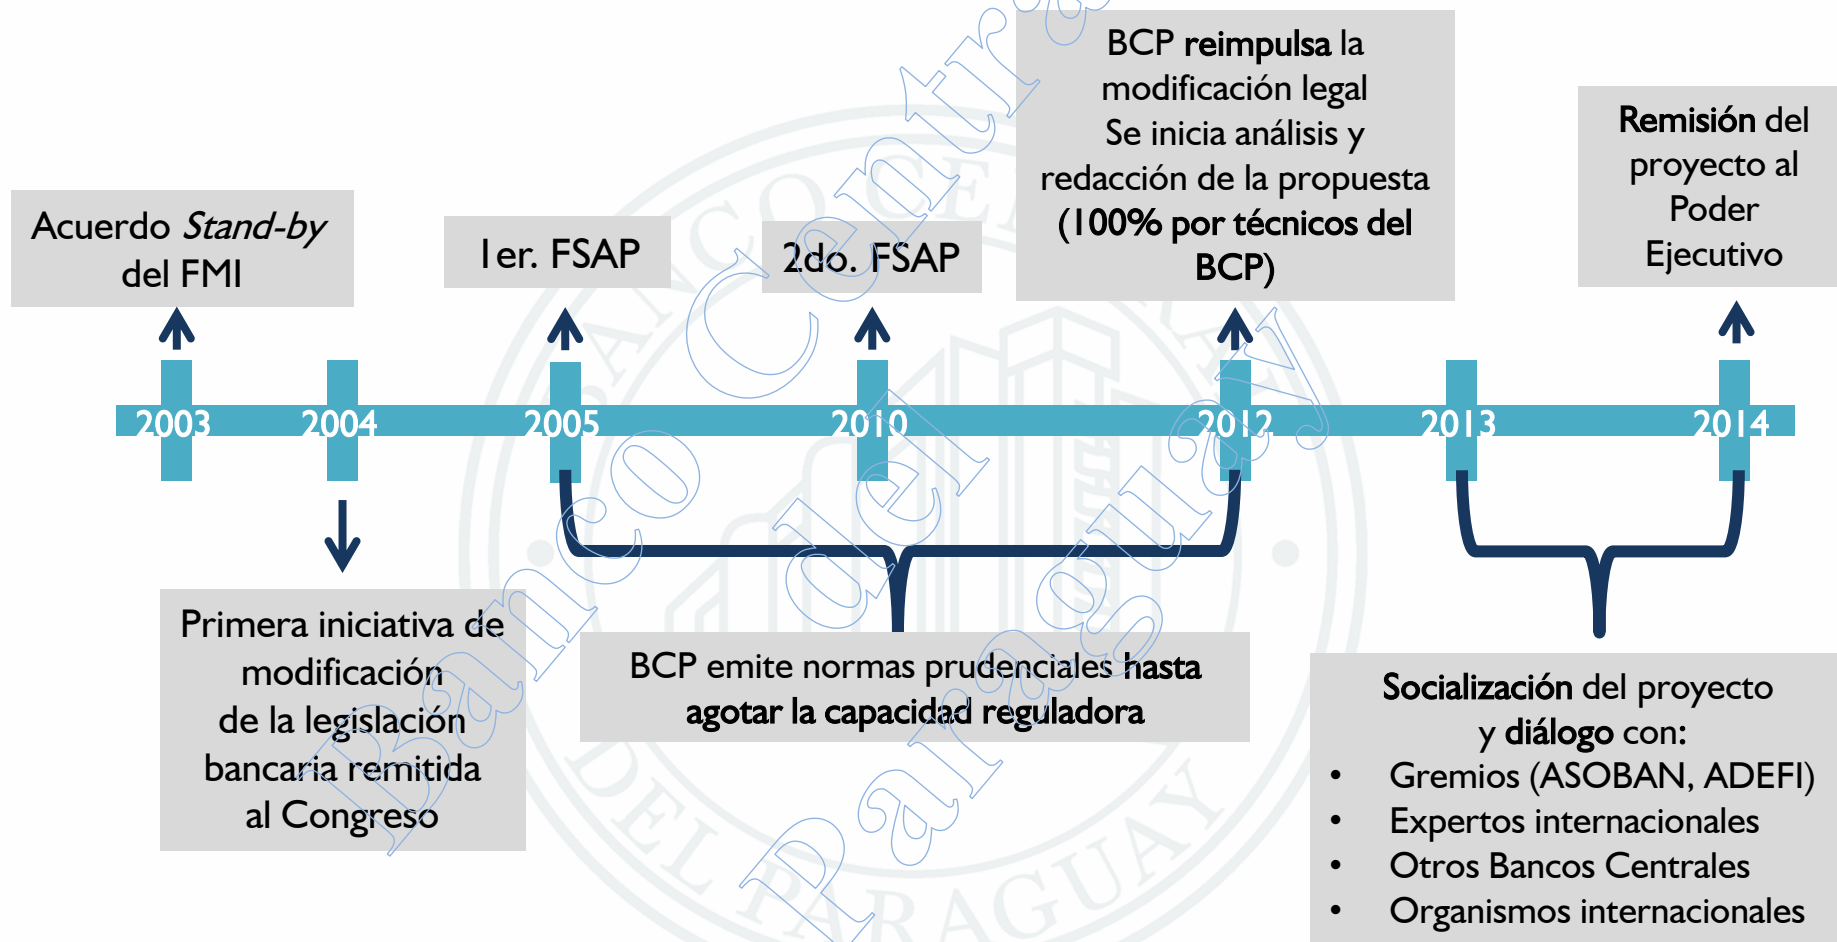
Acuerdo *Stand-by* del FMI

1er. FSAP

2do. FSAP

BCP **reimpulsa** la modificación legal
Se inicia análisis y redacción de la propuesta **(100% por técnicos del BCP)**

**Remisión** del proyecto al Poder Ejecutivo

2003 2004 2005 2010 2012 2013 2014

Primera iniciativa de modificación de la legislación bancaria remitida al Congreso

BCP emite normas prudenciales **hasta agotar la capacidad reguladora**

**Socialización** del proyecto y **diálogo** con:
• Gremios (ASOBAN, ADEFI)
• Expertos internacionales
• Otros Bancos Centrales
• Organismos internacionales

Banco Central del Paraguay

BANCO CENTRAL DEL PARAGUAY